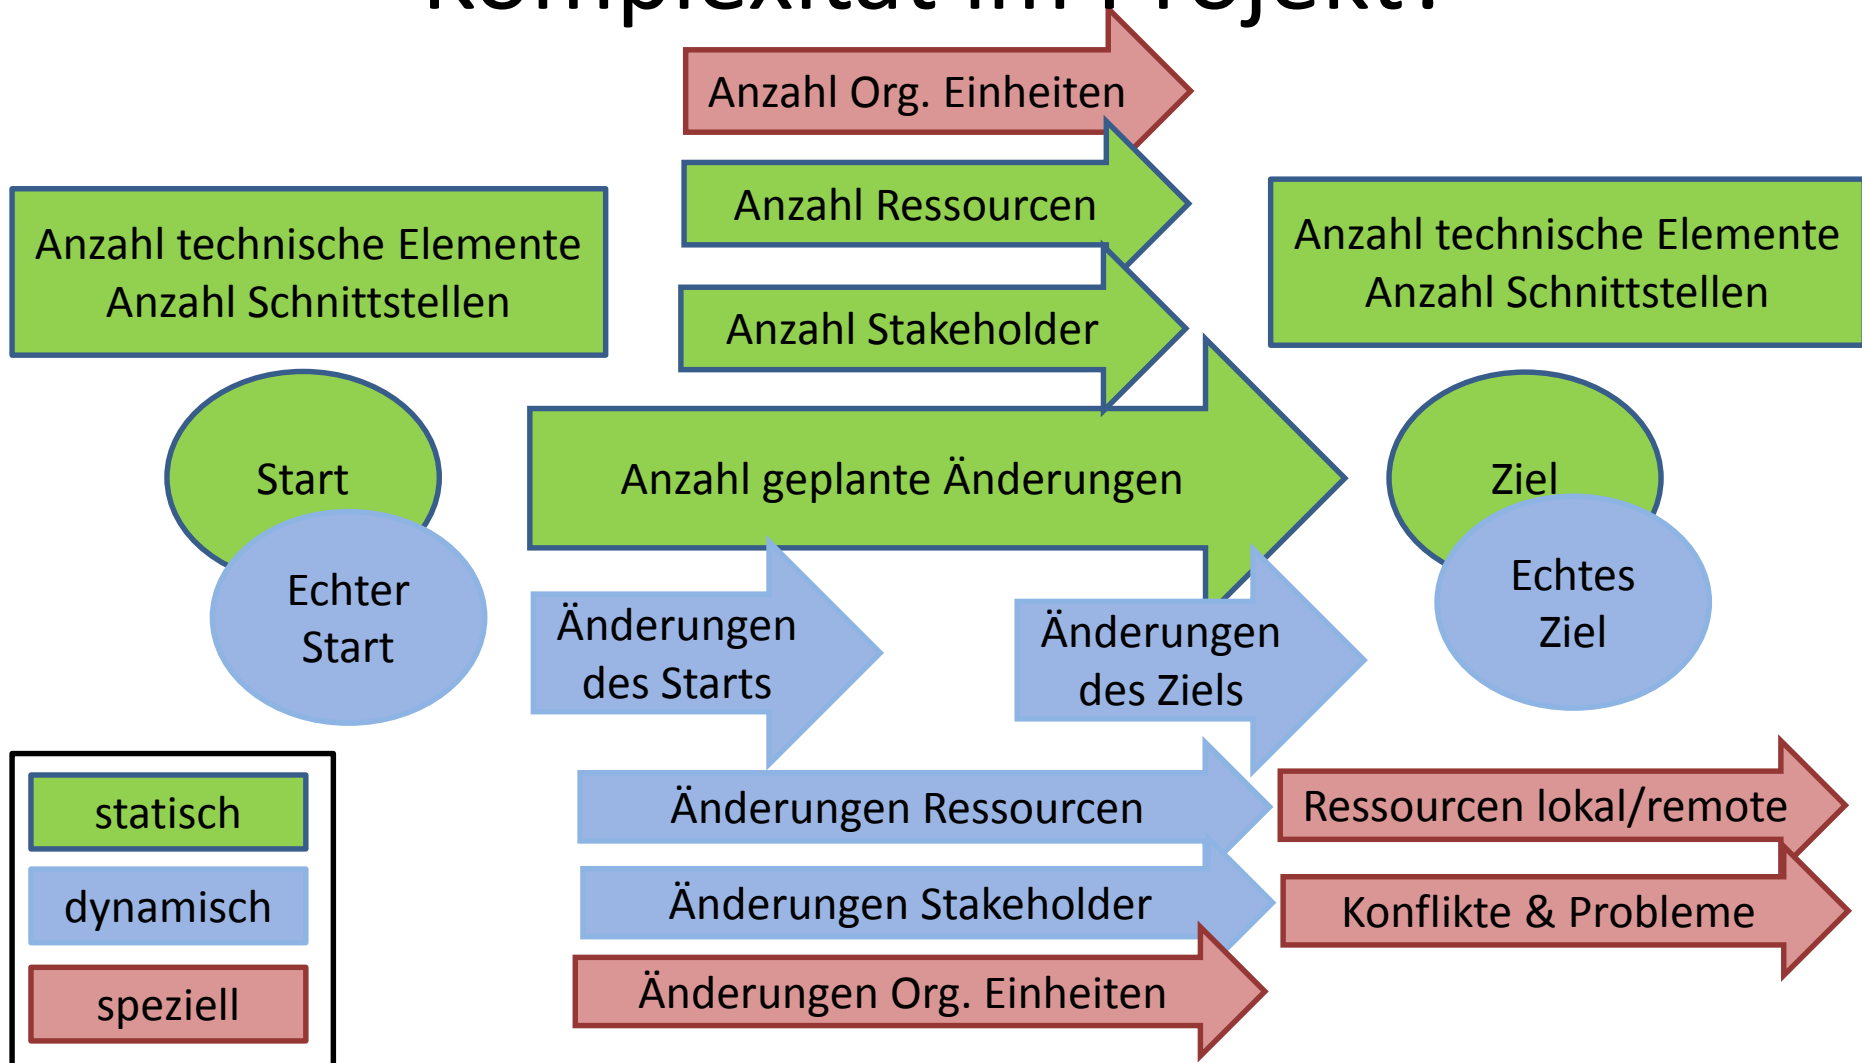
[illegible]

Anzahl Org. Einheiten

Anzahl Ressourcen

Anzahl Stakeholder

Anzahl technische Elemente
Anzahl Schnittstellen

Anzahl technische Elemente
Anzahl Schnittstellen

Start

Echter Start

Anzahl geplante Änderungen

Ziel

Echtes Ziel

Änderungen des Starts

Änderungen des Ziels

statisch

dynamisch

speziell

Änderungen Ressourcen

Ressourcen lokal/remote

Änderungen Stakeholder

Konflikte & Probleme

Änderungen Org. Einheiten